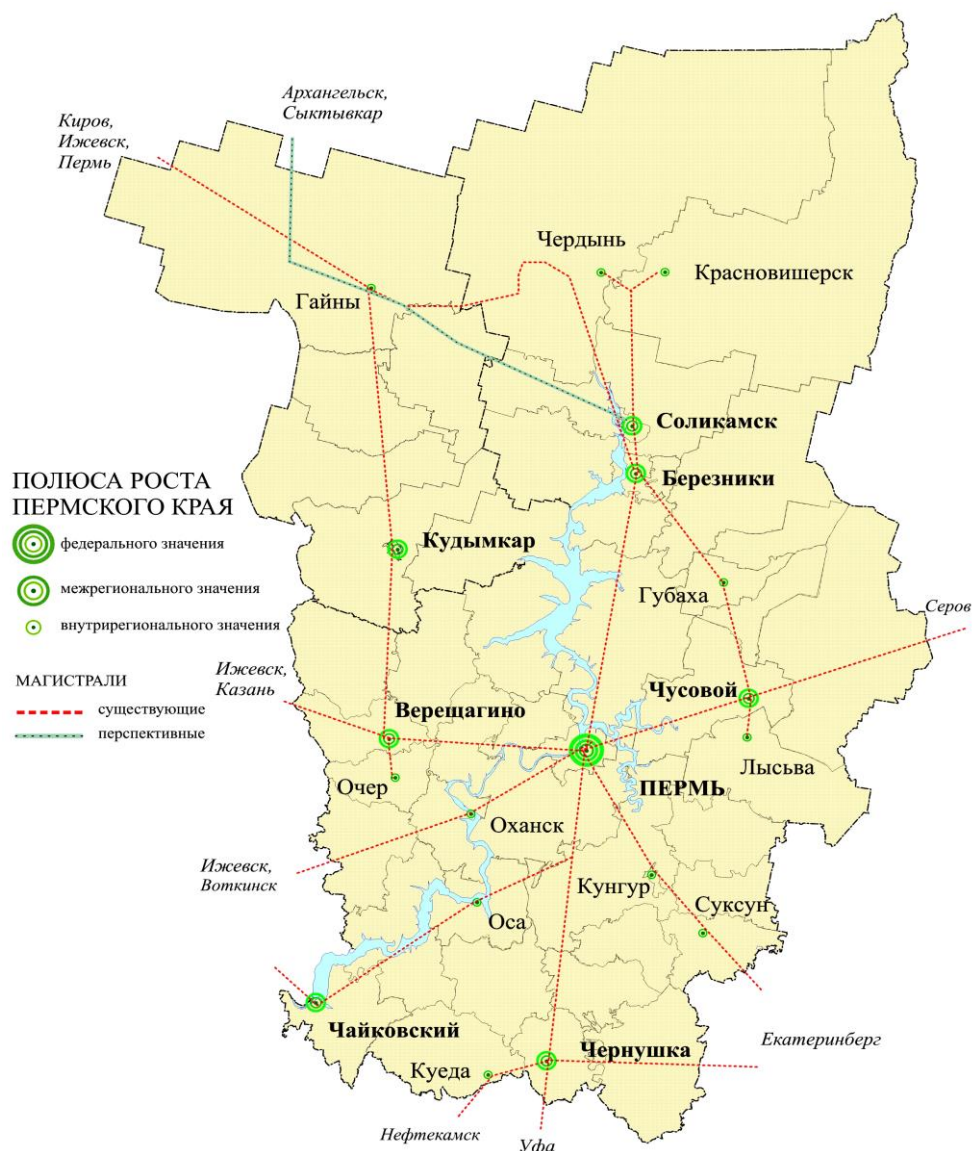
Архангельск, Сыктывкар

Киров, Ижевск, Пермь

Чердынь

Красновишерск

Гайны

Соликамск

Березники

ПОЛЮСА РОСТА ПЕРМСКОГО КРАЯ

федерального значения

межрегионального значения

внутрирегионального значения

Кудымкар

Губаха

Серов

МАГИСТРАЛИ

существующие

перспективные

Ижевск, Казань

Чусовой

Верещагино

ПЕРМЬ

Лысьва

Очер

Оханск

Ижевск, Воткинск

Кунгур

Суксун

Оса

Чайковский

Екатеринбург

Чернушка

Куеда

Нефтекамск

Уфа